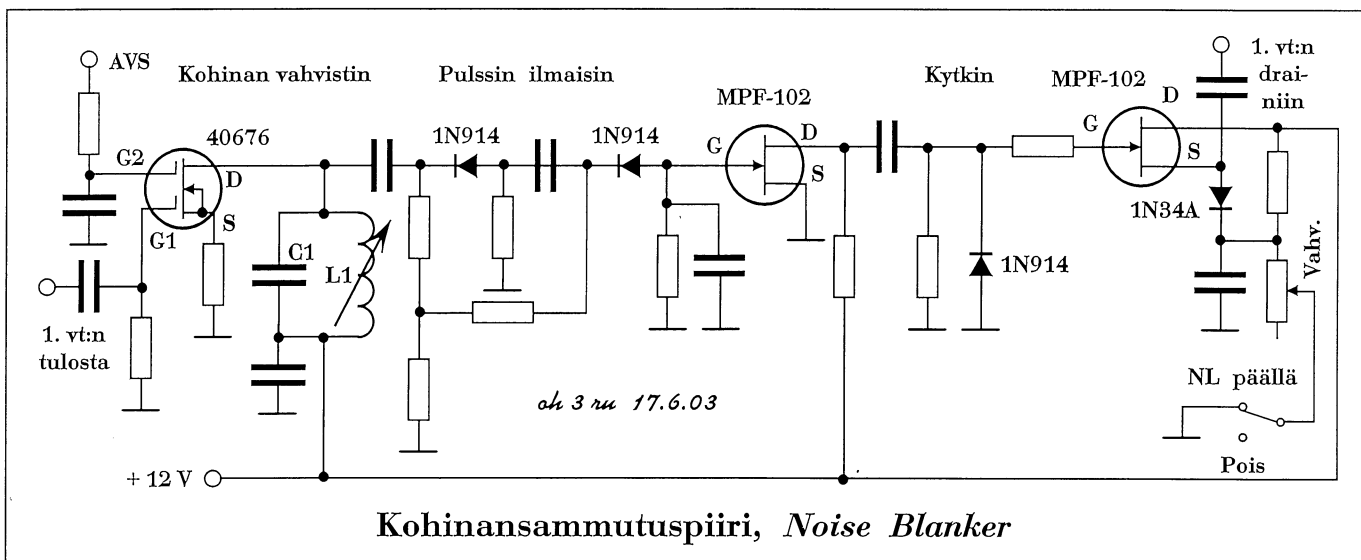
AVS

Kohinan vahvistin

Pulssin ilmaisin

MPF-102

Kytkin

MPF-102

1. vt:n drainiin

G2

40676

1N914

1N914

G

D

G

D

D

S

S

G1

S

C1

L1

1N34A

1N914

Vahv.

1. vt:n tulosta

oh 3 ru 17.6.03

NL päällä

Pois

+ 12 V

Kohinansammutuspiiri, *Noise Blanker*